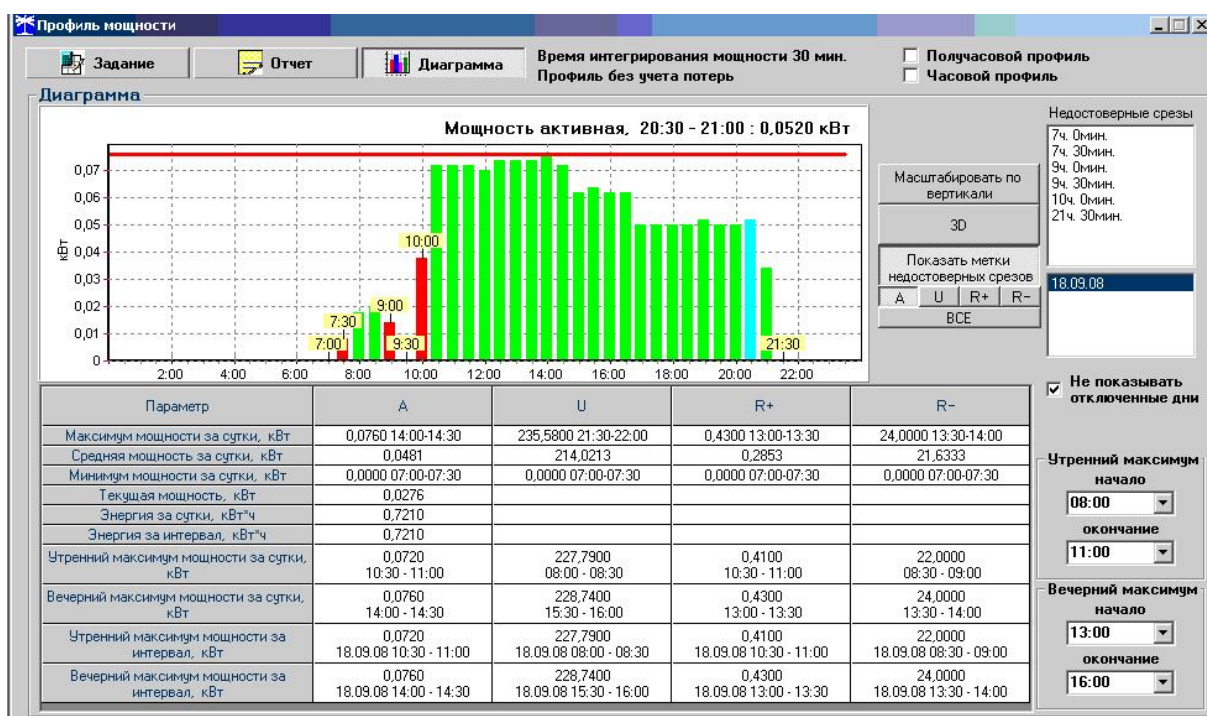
Профиль мощности

Задание | Отчет | Диаграмма

Время интегрирования мощности 30 мин.
Профиль без учета потерь

Получасовой профиль
Часовой профиль

Диаграмма

Мощность активная, 20:30 - 21:00 : 0,0520 кВт

кВт
0,07
0,06
0,05
0,04
0,03
0,02
0,01
0

7:00 7:30 9:00 9:30 10:00 21:30

2:00 4:00 6:00 8:00 10:00 12:00 14:00 16:00 18:00 20:00 22:00

Масштабировать по вертикали

3D

Показать метки недостоверных срезов

A U R+ R-

ВСЕ

Недостоверные срезы
7ч. 0мин.
7ч. 30мин.
9ч. 0мин.
9ч. 30мин.
10ч. 0мин.
21ч. 30мин.

18.09.08

| Параметр | A | U | R+ | R- |
|---|---|---|---|---|
| Максимум мощности за сутки, кВт | 0,0760 14:00-14:30 | 235,5800 21:30-22:00 | 0,4300 13:00-13:30 | 24,0000 13:30-14:00 |
| Средняя мощность за сутки, кВт | 0,0481 | 214,0213 | 0,2853 | 21,6333 |
| Минимум мощности за сутки, кВт | 0,0000 07:00-07:30 | 0,0000 07:00-07:30 | 0,0000 07:00-07:30 | 0,0000 07:00-07:30 |
| Текущая мощность, кВт | 0,0276 | | | |
| Энергия за сутки, кВт*ч | 0,7210 | | | |
| Энергия за интервал, кВт*ч | 0,7210 | | | |
| Утренний максимум мощности за сутки, кВт | 0,0720 10:30 - 11:00 | 227,7900 08:00 - 08:30 | 0,4100 10:30 - 11:00 | 22,0000 08:30 - 09:00 |
| Вечерний максимум мощности за сутки, кВт | 0,0760 14:00 - 14:30 | 228,7400 15:30 - 16:00 | 0,4300 13:00 - 13:30 | 24,0000 13:30 - 14:00 |
| Утренний максимум мощности за интервал, кВт | 0,0720 18.09.08 10:30 - 11:00 | 227,7900 18.09.08 08:00 - 08:30 | 0,4100 18.09.08 10:30 - 11:00 | 22,0000 18.09.08 08:30 - 09:00 |
| Вечерний максимум мощности за интервал, кВт | 0,0760 18.09.08 14:00 - 14:30 | 228,7400 18.09.08 15:30 - 16:00 | 0,4300 18.09.08 13:00 - 13:30 | 24,0000 18.09.08 13:30 - 14:00 |

Не показывать отключенные дни

Утренний максимум
начало
08:00
окончание
11:00

Вечерний максимум
начало
13:00
окончание
16:00